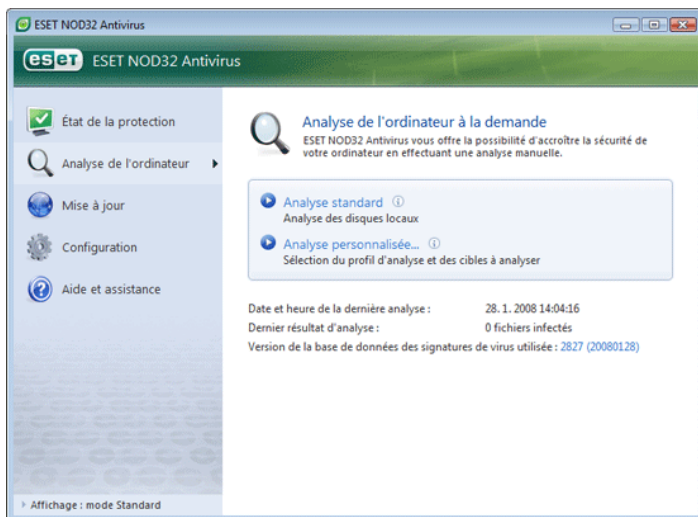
ESET NOD32 Antivirus

eset ESET NOD32 Antivirus

État de la protection
Analyse de l'ordinateur
Mise à jour
Configuration
Aide et assistance

Analyse de l'ordinateur à la demande
ESET NOD32 Antivirus vous offre la possibilité d'accroître la sécurité de votre ordinateur en effectuant une analyse manuelle.

Analyse standard
Analyse des disques locaux

Analyse personnalisée...
Sélection du profil d'analyse et des cibles à analyser

Date et heure de la dernière analyse : 28. 1. 2008 14:04:16
Dernier résultat d'analyse : 0 fichiers infectés
Version de la base de données des signatures de virus utilisée : 2827 (20080128)

Affichage : mode Standard